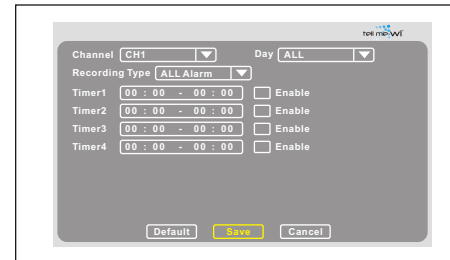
Tell me Wi

Channel CH1 Day ALL

Recording Type ALL Alarm

Timer1 00 : 00 - 00 : 00 Enable

Timer2 00 : 00 - 00 : 00 Enable

Timer3 00 : 00 - 00 : 00 Enable

Timer4 00 : 00 - 00 : 00 Enable

Default Save Cancel